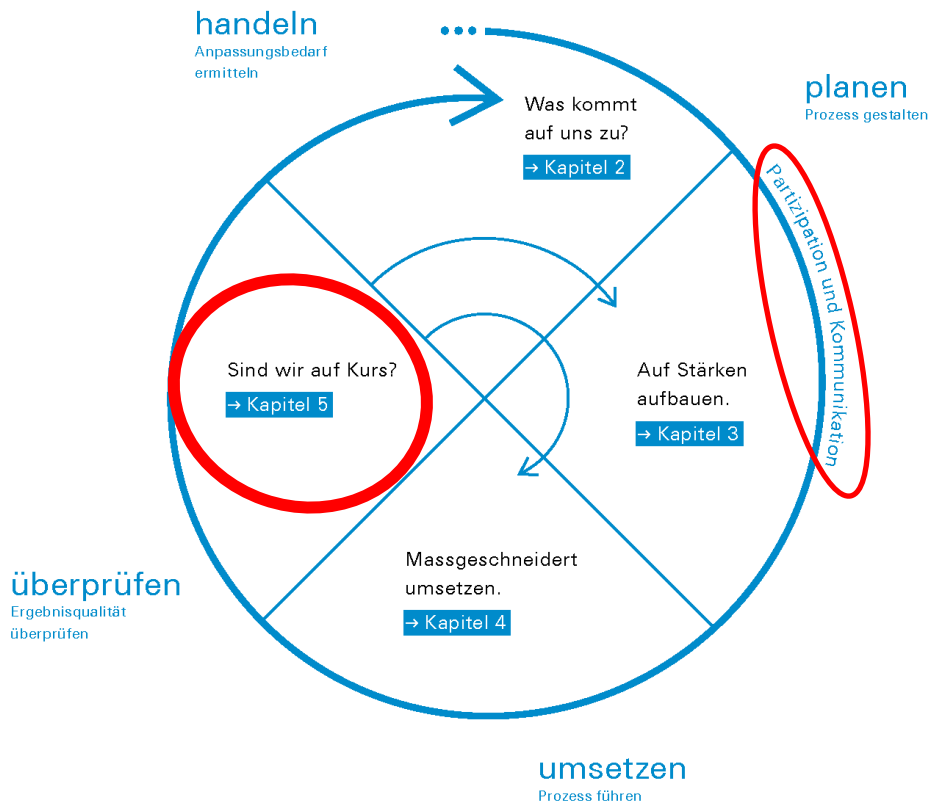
handeln
Anpassungsbedarf ermitteln

...

planen
Prozess gestalten

Was kommt auf uns zu?
→ Kapitel 2

Partizipation und Kommunikation

Sind wir auf Kurs?
→ Kapitel 5

Auf Stärken aufbauen.
→ Kapitel 3

Massgeschneidert umsetzen.
→ Kapitel 4

überprüfen
Ergebnisqualität überprüfen

umsetzen
Prozess führen